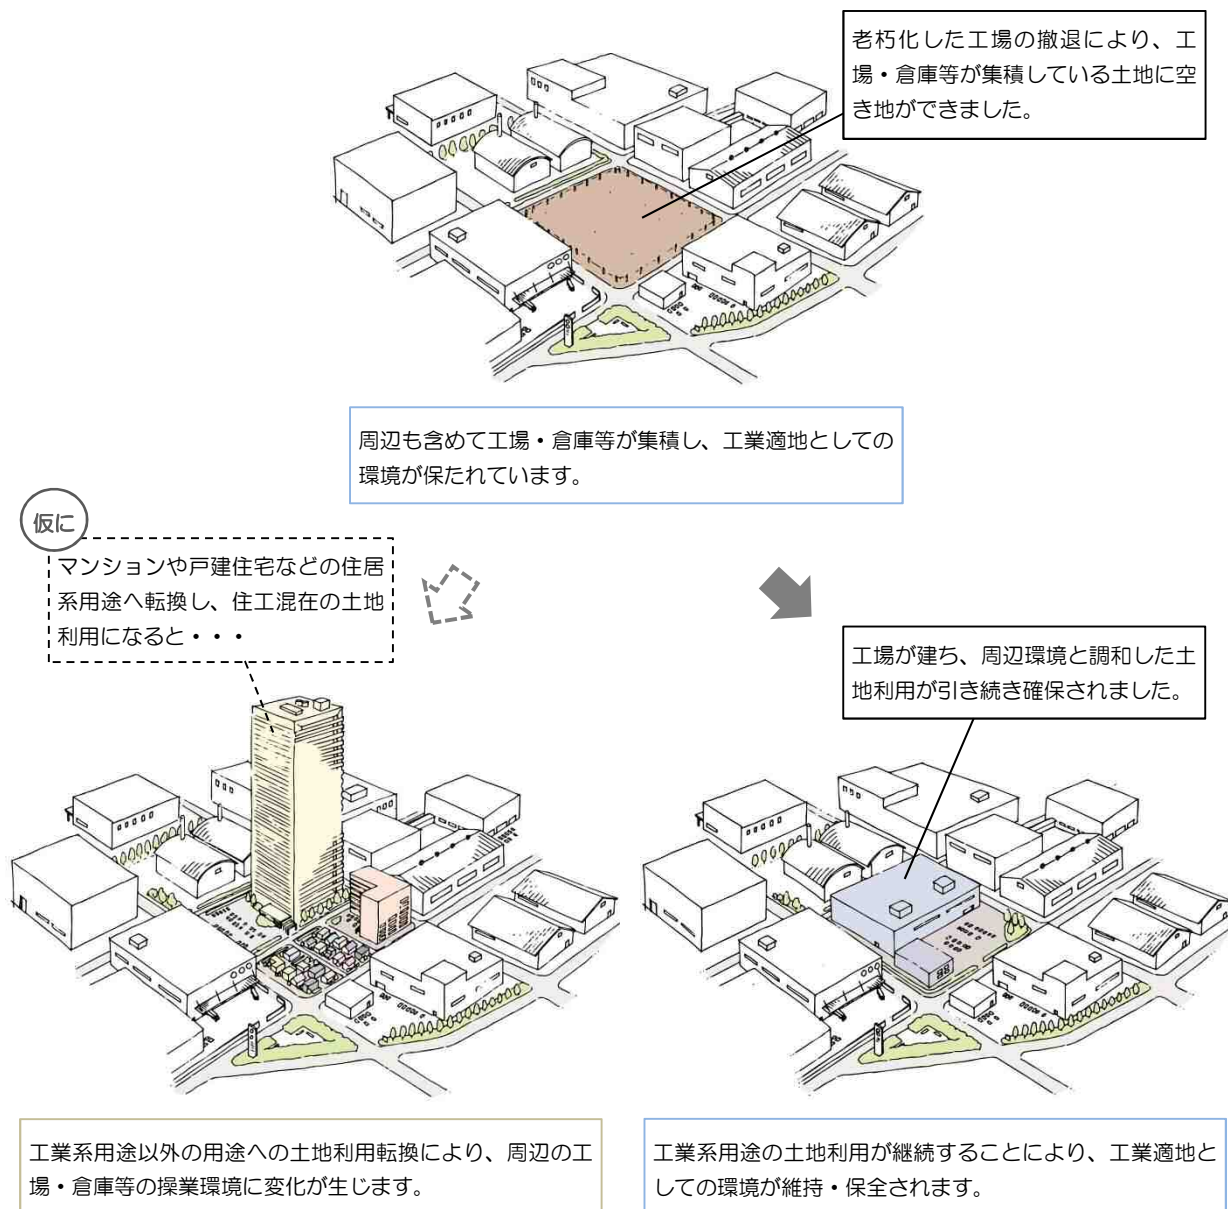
老朽化した工場の撤退により、工場・倉庫等が集積している土地に空き地ができました。

周辺も含めて工場・倉庫等が集積し、工業適地としての環境が保たれています。

仮に

マンションや戸建住宅などの住居系用途へ転換し、住工混在の土地利用になると・・・

工場が建ち、周辺環境と調和した土地利用が引き続き確保されました。

工業系用途以外の用途への土地利用転換により、周辺の工場・倉庫等の操業環境に変化が生じます。

工業系用途の土地利用が継続することにより、工業適地としての環境が維持・保全されます。